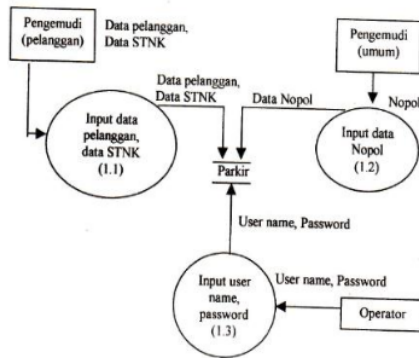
Pengemudi (pelanggan)

Data pelanggan, Data STNK

Pengemudi (umum)

Data pelanggan, Data STNK

Data Nopol

Nopol

Input data pelanggan, data STNK (1.1)

Parkir

Input data Nopol (1.2)

User name, Password

Input user name, password (1.3)

User name, Password

Operator